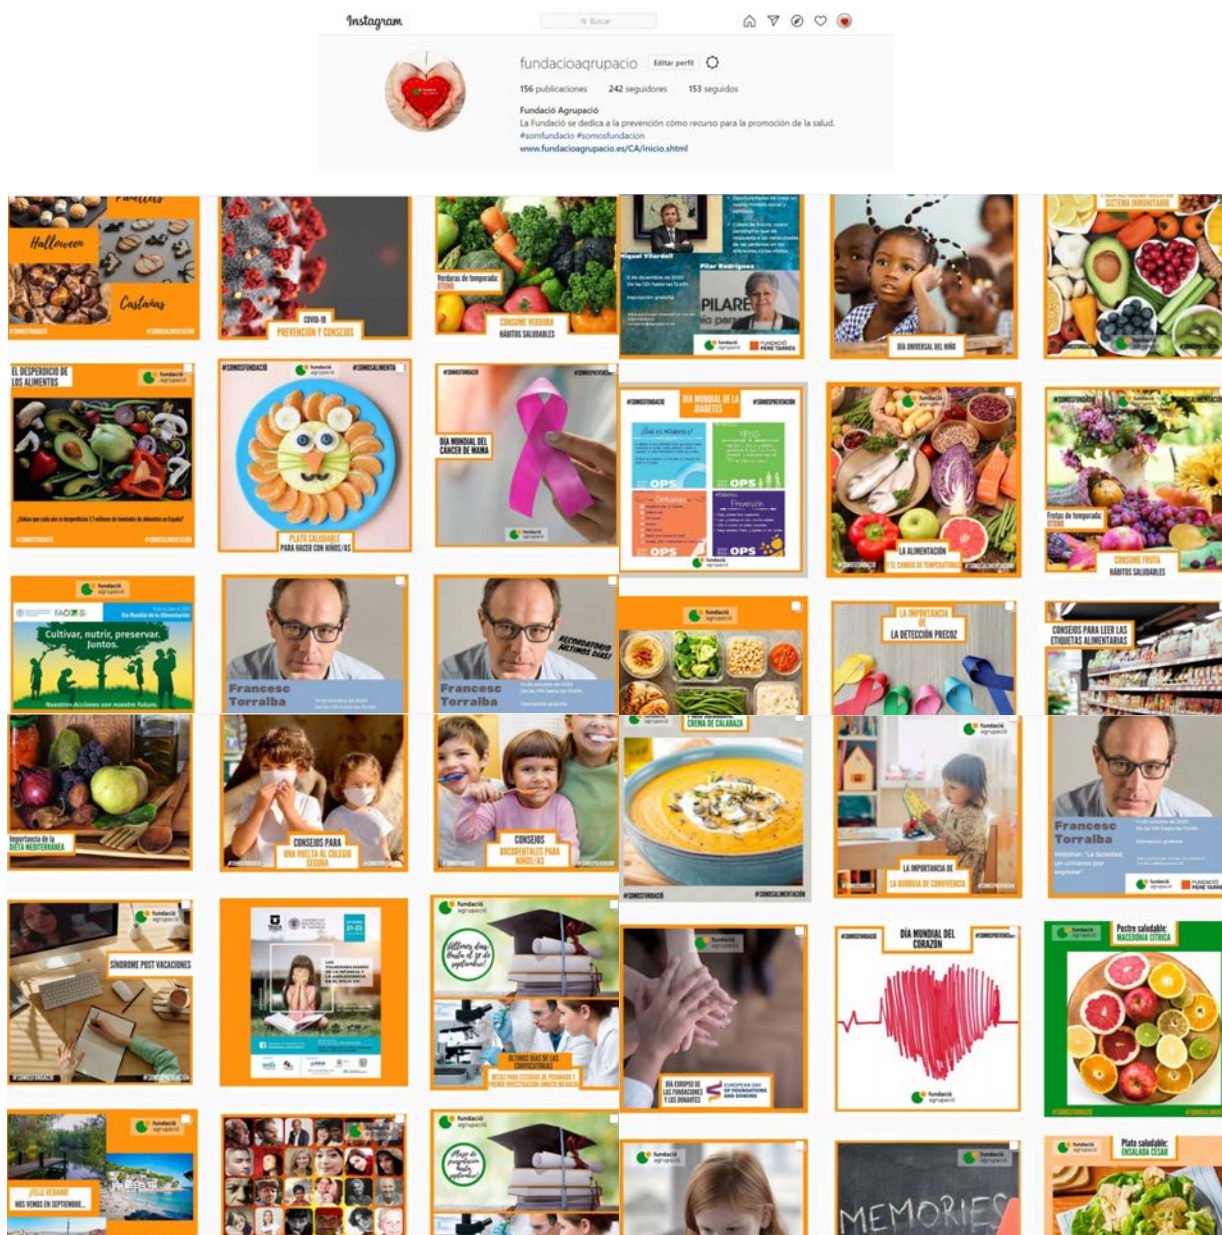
Instagram

Buscar

fundacioagrupacio Editar perfil

156 publicaciones 242 seguidores 153 seguidos

Fundació Agrupació
La Fundació se dedica a la prevención cómo recurso para la promoción de la salud.
#somfundacio #somosfundacion
www.fundacioagrupacio.es/CA/inicio.shtml

Halloween
Castañas

COVID-19
PREVENCIÓN Y CONSEJOS

Verduras de temporada: OTOÑO
CONSUME VERDURA
HÁBITOS SALUDABLES

Miquel Vilardell
Pilar Rodríguez
PILAR

DÍA UNIVERSAL DEL NIÑO

EL DESPERDICIO DE LOS ALIMENTOS

PLATO SALUDABLE PARA HACER CON NIÑOS/AS

DÍA MUNDIAL DEL CÁNCER DE MAMA

DÍA MUNDIAL DE LA DIABETES
OPS
OPS
OPS
OPS

LA ALIMENTACIÓN Y EL CAMBIO DE TEMPERATURA

Frutas de temporada: OTOÑO
CONSUME FRUTA
HÁBITOS SALUDABLES

FAO
Cultivar, nutrir, preservar. Juntos.
Nuestras Acciones son nuestro Futuro.

Francesc Torralba

Francesc Torralba
RECORDATORIO ÚLTIMOS DÍAS!

LA IMPORTANCIA DE LA DETECCIÓN PRECOZ

CONSEJOS PARA LEER LAS ETIQUETAS ALIMENTARIAS

Importancia de la DIETA MEDITERRÁNEA

CONSEJOS PARA UNA VUELTA AL COLEGIO SEGURA

CONSEJOS BUCODENTALES PARA NIÑOS/AS

CREMA DE CALABAZA

LA IMPORTANCIA DE LA BURBUJA DE CONVIVENCIA

Francesc Torralba
Webinar: "La Soledad, un universo por explorar"

SÍNDROME POST VACACIONES

¡Últimos días hasta el 25 de septiembre!
ÚLTIMOS DÍAS DE LAS CONVOCATORIAS

DÍA EUROPEO DE LAS FUNDACIONES Y LOS DONANTES
EUROPEAN DAY OF FOUNDATIONS AND DONORS

DÍA MUNDIAL DEL CORAZÓN

Postre saludable: MACEDONIA CÍTRICA

¡FELIZ VERANO! NOS VEMOS EN SEPTIEMBRE...

MEMORIES

Plato saludable: ENSALADA CÉSAR